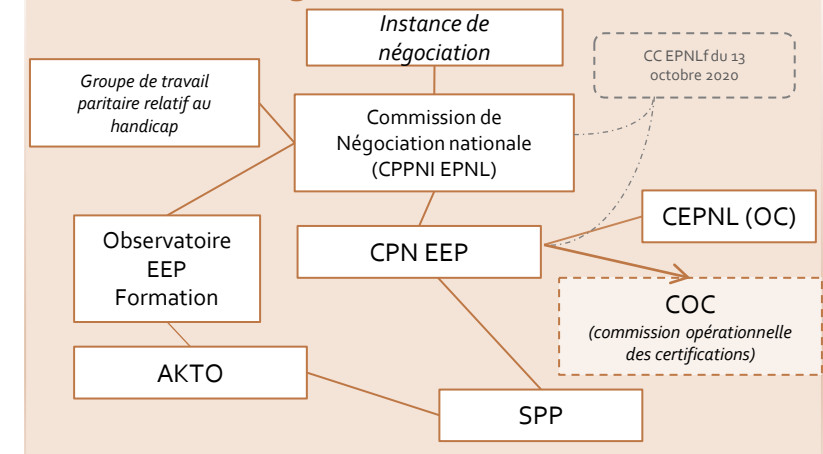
Instance de négociation

CC EPNLf du 13 octobre 2020

Groupe de travail paritaire relatif au handicap

Commission de Négociation nationale (CPPNI EPNL)

Observatoire EEP Formation

CPN EEP

CEPNL (OC)

COC
(commission opérationnelle des certifications)

AKTO

SPP